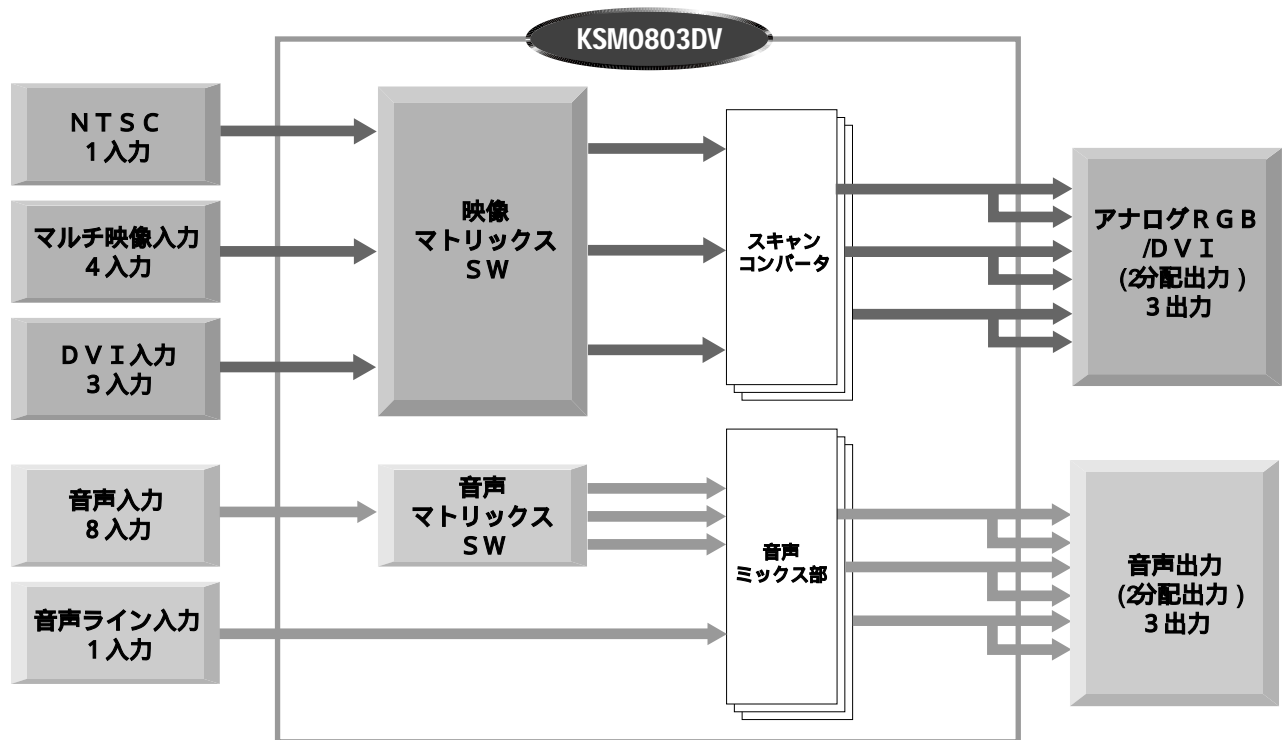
KSM0803DV

ＮＴＳＣ
１入力

マルチ映像入力
４入力

ＤＶＩ入力
３入力

音声入力
８入力

音声ライン入力
１入力

映像
マトリックス
ＳＷ

音声
マトリックス
ＳＷ

スキャン
コンバータ

音声
ミックス部

アナログＲＧＢ
/ＤＶＩ
(2分配出力 )
３出力

音声出力
(2分配出力 )
３出力